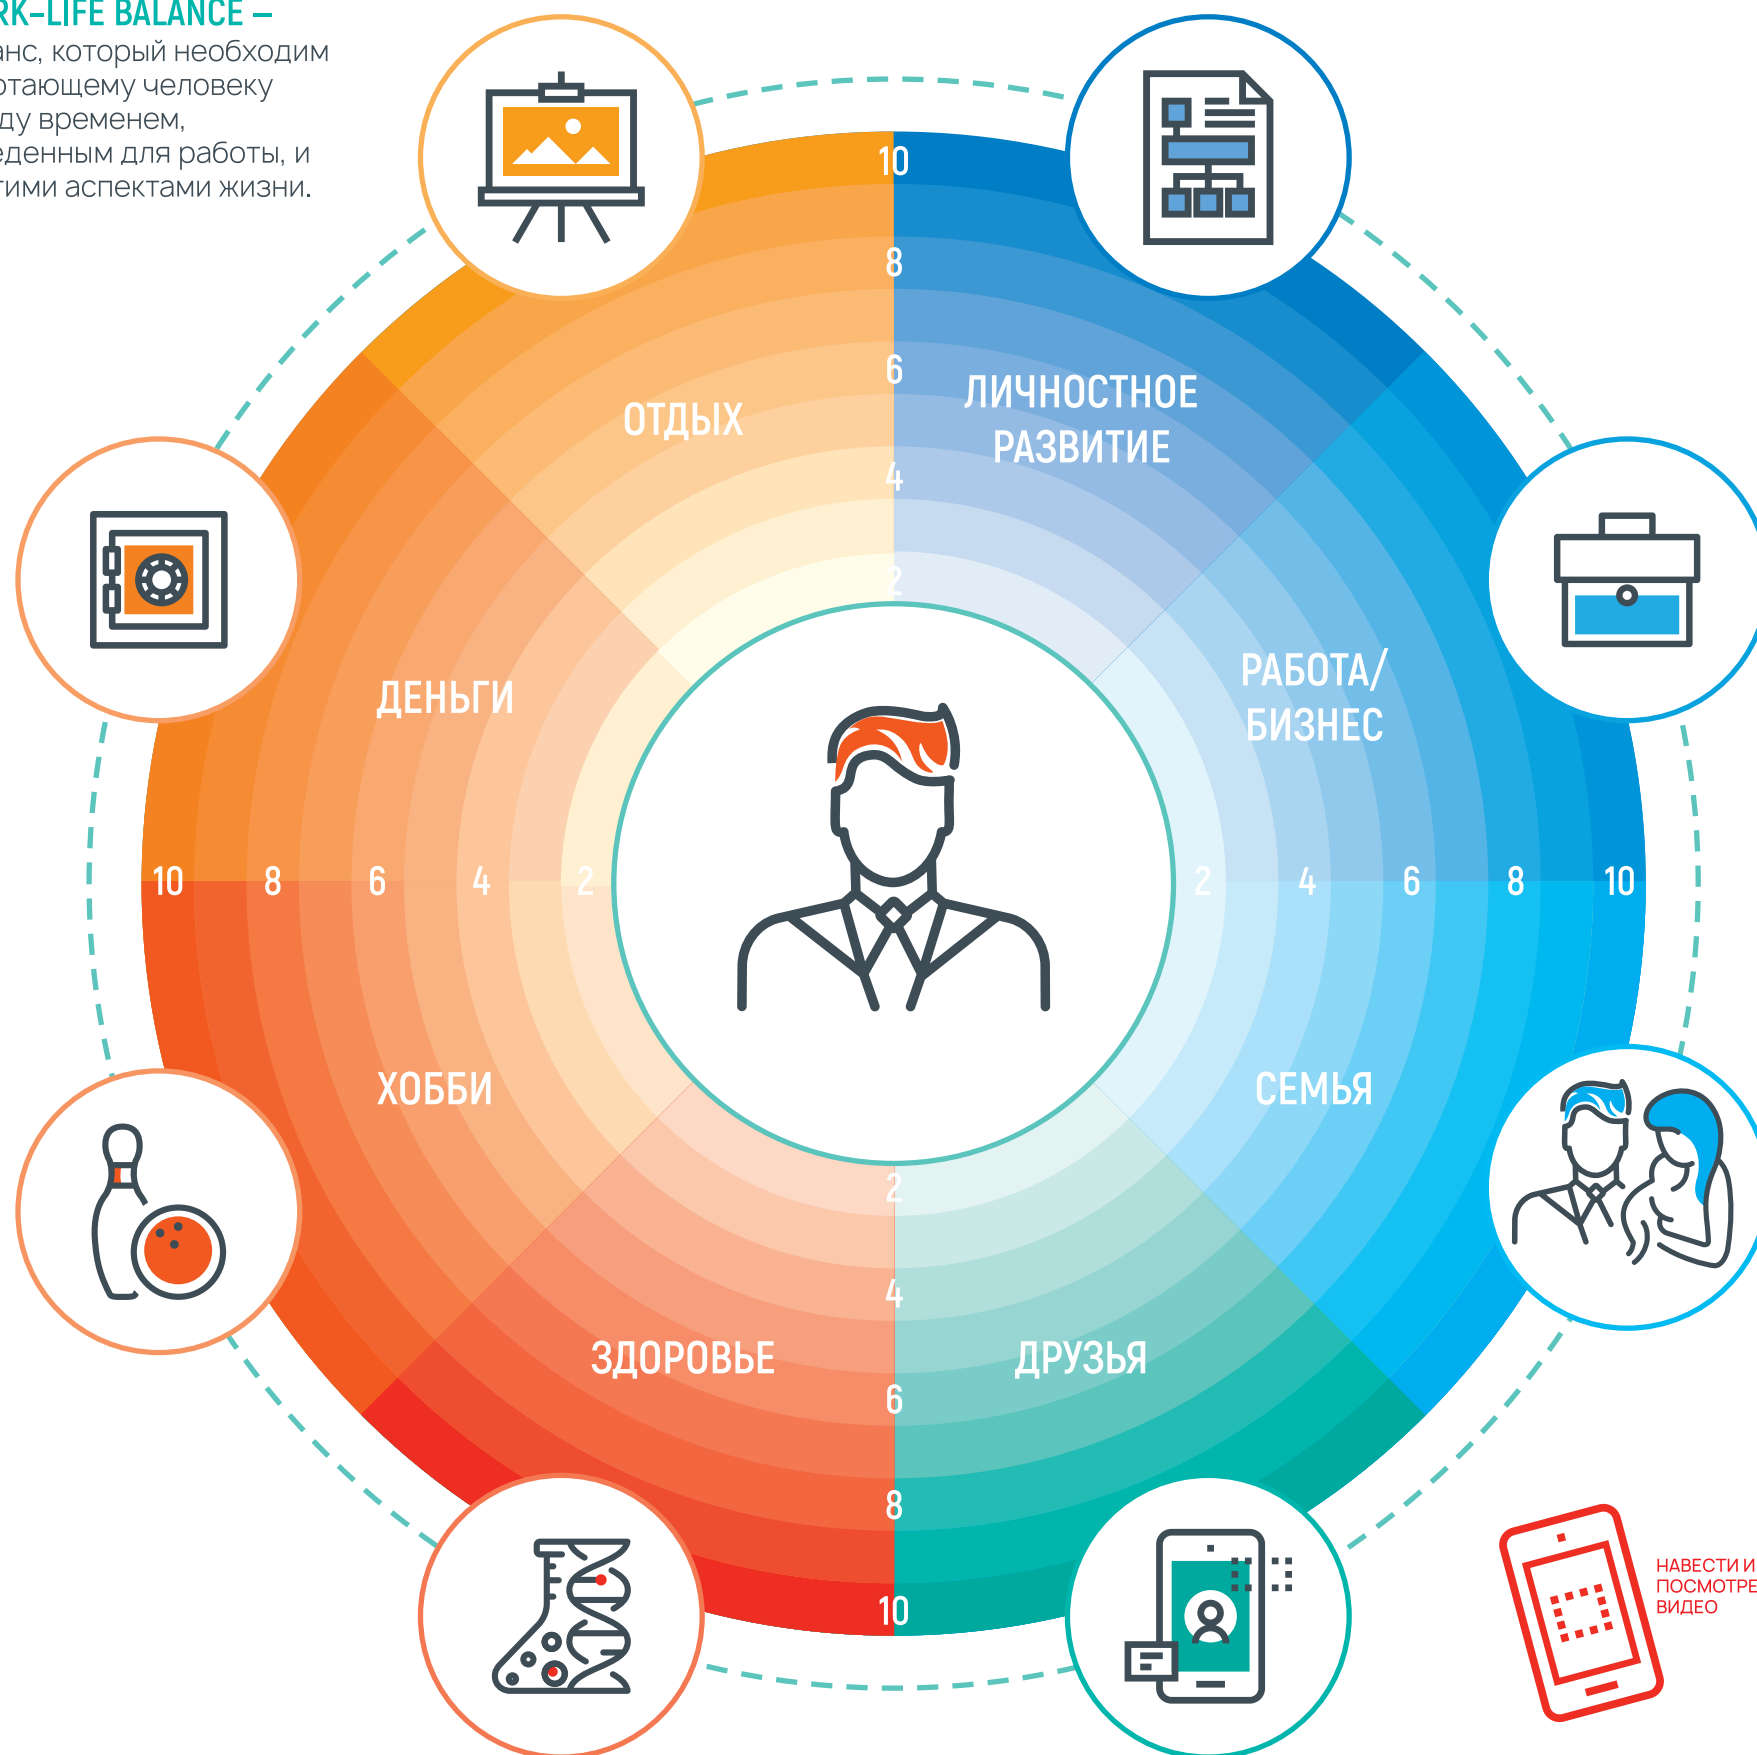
RK–LIFE BALANCE –
анс, который необходим
отающему человеку
ду временем,
еденным для работы, и
гими аспектами жизни.

10
8
6
4
2

ОТДЫХ

ЛИЧНОСТНОЕ РАЗВИТИЕ

РАБОТА/ БИЗНЕС

ДЕНЬГИ

10 8 6 4 2

2 4 6 8 10

ХОББИ

СЕМЬЯ

2
4
6
8
10

ЗДОРОВЬЕ

ДРУЗЬЯ

НАВЕСТИ И ПОСМОТРЕ ВИДЕО